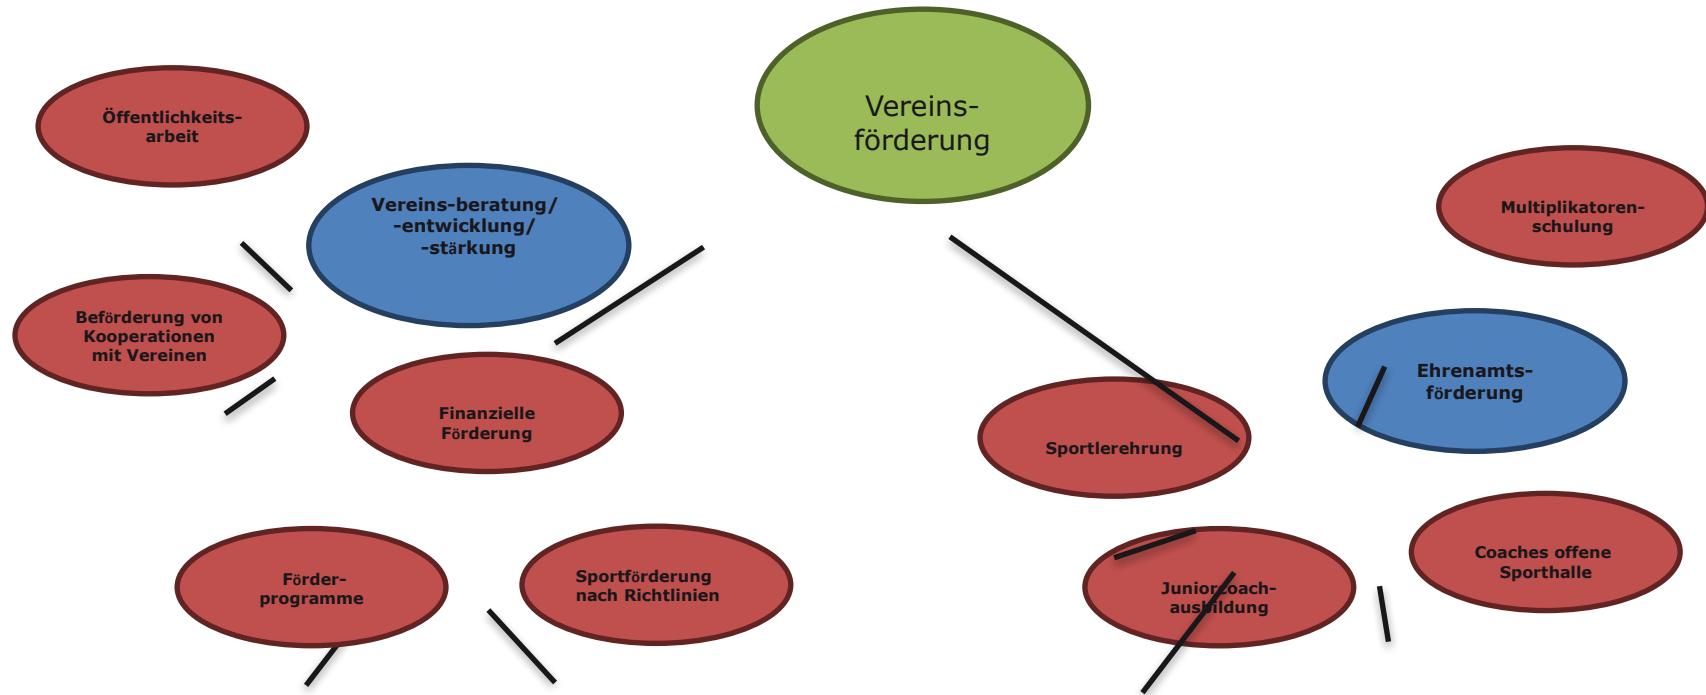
Vereins-
förderung

Öffentlichkeits-
arbeit

Vereins-beratung/
-entwicklung/
-stärkung

Multiplikatoren-
schulung

Beförderung von
Kooperationen
mit Vereinen

Finanzielle
Förderung

Ehrenamts-
förderung

Sportlerehrung

Coaches offene
Sporthalle

Förder-
programme

Sportförderung
nach Richtlinien

Juniorcoach-
ausbildung